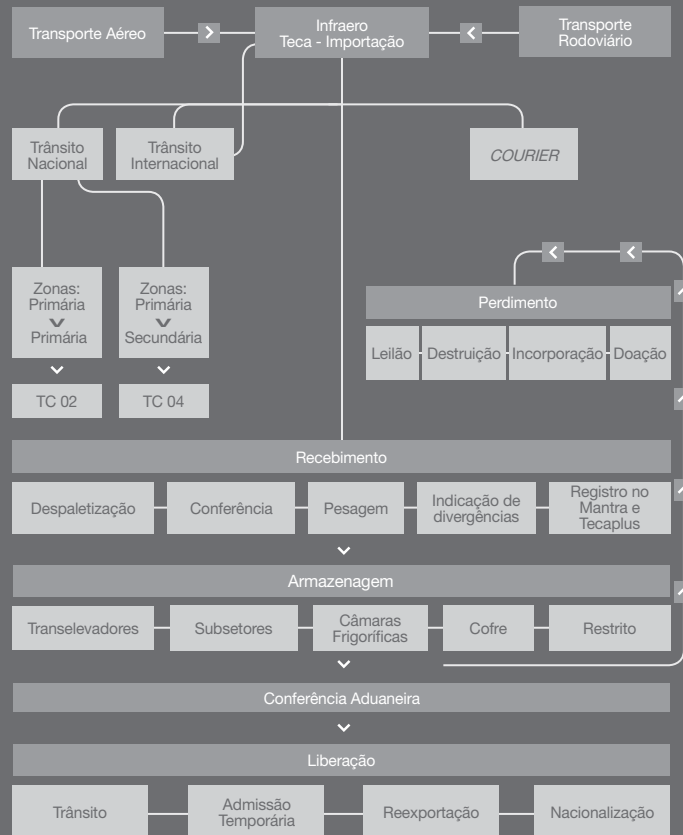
Transporte Aéreo

Infraero
Teca - Importação

Transporte
Rodoviário

Trânsito
Nacional

Trânsito
Internacional

COURIER

Zonas:
Primária
Primária

Zonas:
Primária
Secundária

TC 02

TC 04

Perdimento

Leilão

Destruição

Incorporação

Doação

Recebimento

Despaletização

Conferência

Pesagem

Indicação de
divergências

Registro no
Mantra e
Tecaplus

Armazenagem

Transelevadores

Subsetores

Câmaras
Frigoríficas

Cofre

Restrito

Conferência Aduaneira

Liberação

Trânsito

Admissão
Temporária

Reexportação

Nacionalização